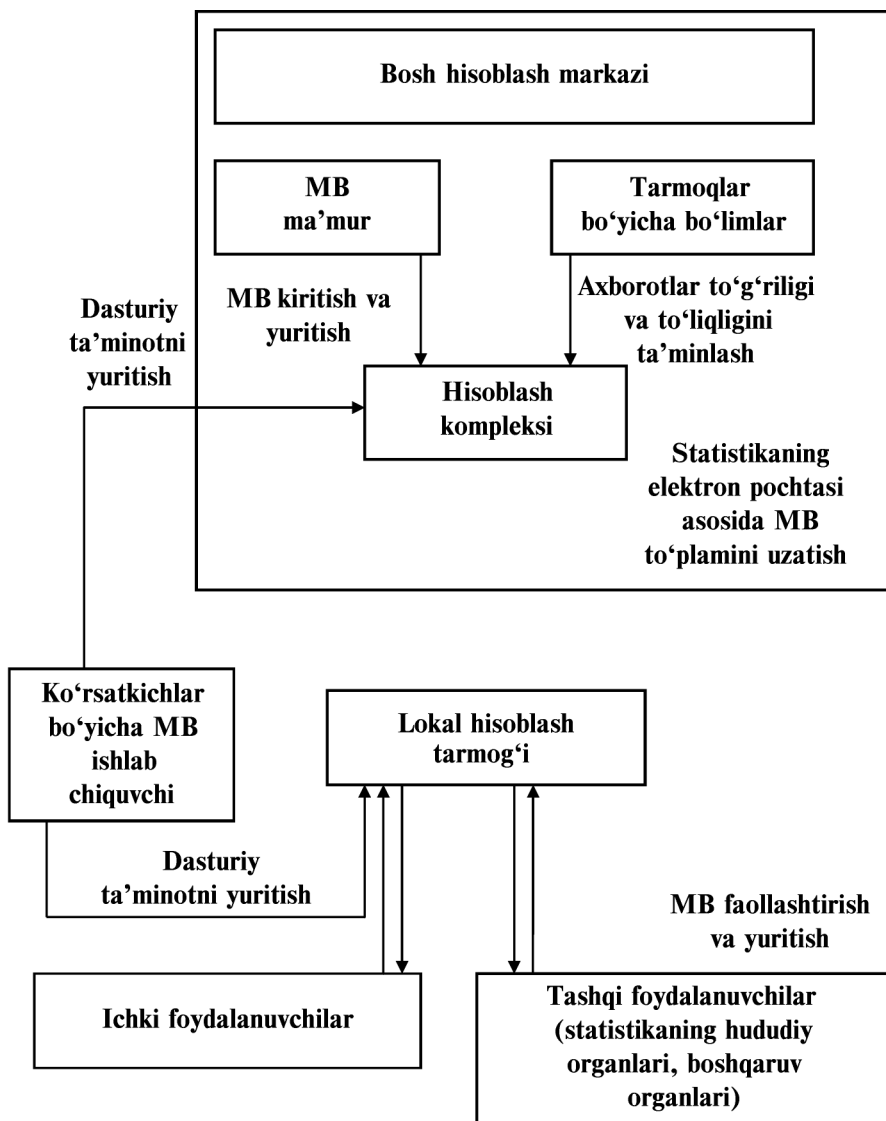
Bosh hisoblash markazi

MB ma'mur

Tarmoqlar bo'yicha bo'limlar

MB kiritish va yuritish

Axborotlar to'g'riligi va to'liqligini ta'minlash

Dasturiy ta'minotni yuritish

Hisoblash kompleksi

Statistikaning elektron pochtasi asosida MB to'plamini uzatish

Ko'rsatkichlar bo'yicha MB ishlab chiquvchi

Lokal hisoblash tarmog'i

Dasturiy ta'minotni yuritish

MB faollashtirish va yuritish

Ichki foydalanuvchilar

Tashqi foydalanuvchilar (statistikaning hududiy organlari, boshqaruv organlari)